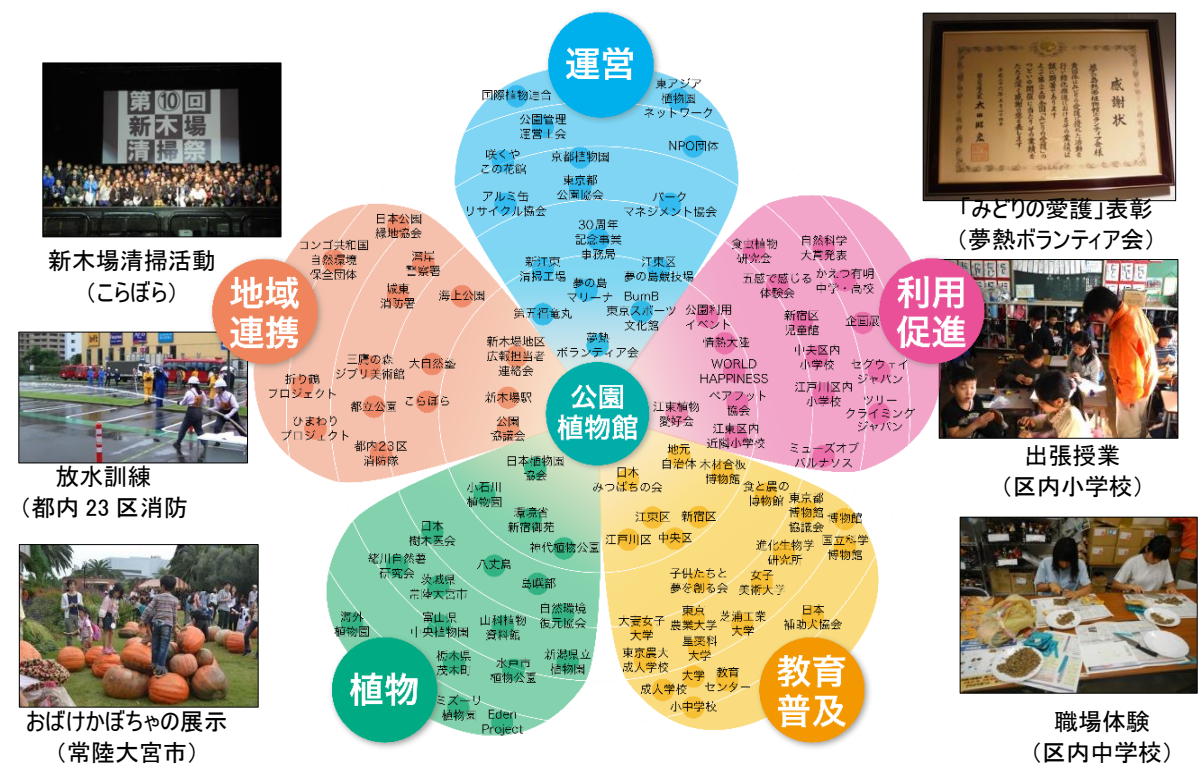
運営

国際植物連合
東アジア植物園ネットワーク
公園管理運営士会
NPO団体
咲くやこの花館
京都植物園
東京都公園協会
アルミ缶リサイクル協会
パークマネジメント協会
30周年記念事業事務局
新江東清掃工場
江東区夢の島競技場
夢の島マリーナ
BumB東京スポーツ文化館
第五福竜丸
夢熱ボランティア会

利用促進

食虫植物研究会
自然科学大賞発表
五感で感じる体験会
かえつ有明中学・高校
公園利用イベント
企画展
情熱大陸
新宿区児童館
WORLD HAPPINESS
中央区内小学校
セグウェイジャパン
ベアフット協会
江戸川区内小学校
ツリークライミングジャパン
江東植物愛好会
江東区内近隣小学校
ミューズオブパルナソス

地域連携

日本公園緑地協会
コンゴ共和国自然環境保全団体
湾岸警察署
城東消防署
海上公園
新木場地区広報担当者連絡会
三鷹の森ジブリ美術館
大日然塾
折り鶴プロジェクト
都立公園
こらぼら
新木場駅
ひまわりプロジェクト
都内23区消防隊
公園緑議会

公園植物館

植物

日本植物園協会
小石川植物園
環境省新宿御苑
日本樹木医会
神代植物公園
絶滅自然史研究会
茨城県常陸大宮市
八丈島
島嶼部
海外植物園
富山県中央植物園
山科植物資料館
自然環境復元協会
栃木県茂木町
水戸市植物公園
新潟県立植物園
ミズーリ植物園
Eden Project

教育普及

地元自治体
木材合板博物館
日本みつばちの会
食と農の博物館
東京都博物館協議会
博物館
江東区
新宿区
江戸川区
中央区
進化生物学研究所
国立科学博物館
子供たちと夢を創る会
女子美術大学
大妻女子大学
東京農業大学
芝浦工業大学
星薬科大学
日本植木協会
東京農大成人学校
大学成人学校
教育センター
小中学校

第⑩回新木場清掃祭
新木場清掃活動（こらぼら）

放水訓練（都内23区消防

おばけかぼちゃの展示（常陸大宮市）

感謝状
「みどりの愛護」表彰（夢熱ボランティア会）

出張授業（区内小学校）

職場体験（区内中学校）